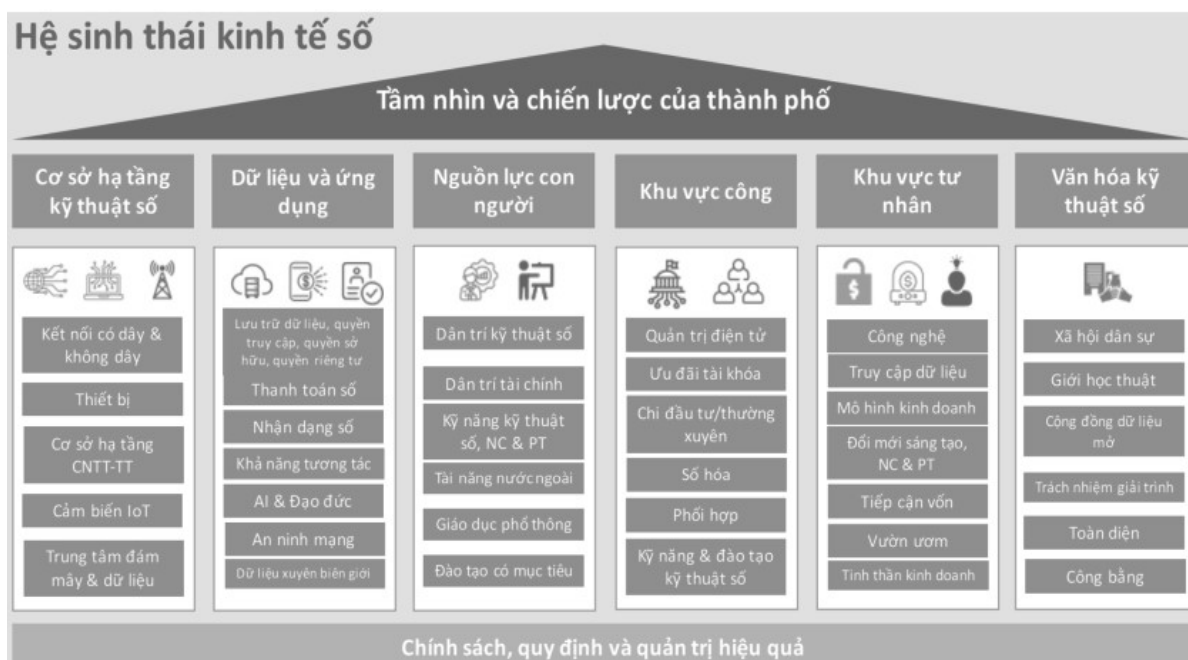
Hệ sinh thái kinh tế số

Tầm nhìn và chiến lược của thành phố

Cơ sở hạ tầng kỹ thuật số

Kết nối có dây & không dây

Thiết bị

Cơ sở hạ tầng CNTT-TT

Cảm biến IoT

Trung tâm đám mây & dữ liệu

Dữ liệu và ứng dụng

Lưu trữ dữ liệu, quyền truy cập, quyền sở hữu, quyền riêng tư

Thanh toán số

Nhận dạng số

Khả năng tương tác

AI & Đạo đức

An ninh mạng

Dữ liệu xuyên biên giới

Nguồn lực con người

Dân trí kỹ thuật số

Dân trí tài chính

Kỹ năng kỹ thuật số, NC & PT

Tài năng nước ngoài

Giáo dục phổ thông

Đào tạo có mục tiêu

Khu vực công

Quản trị điện tử

Ưu đãi tài khóa

Chi đầu tư/thường xuyên

Số hóa

Phối hợp

Kỹ năng & đào tạo kỹ thuật số

Khu vực tư nhân

Công nghệ

Truy cập dữ liệu

Mô hình kinh doanh

Đổi mới sáng tạo, NC & PT

Tiếp cận vốn

Vườn ươm

Tinh thần kinh doanh

Văn hóa kỹ thuật số

Xã hội dân sự

Giới học thuật

Cộng đồng dữ liệu mở

Trách nhiệm giải trình

Toàn diện

Công bằng

Chính sách, quy định và quản trị hiệu quả